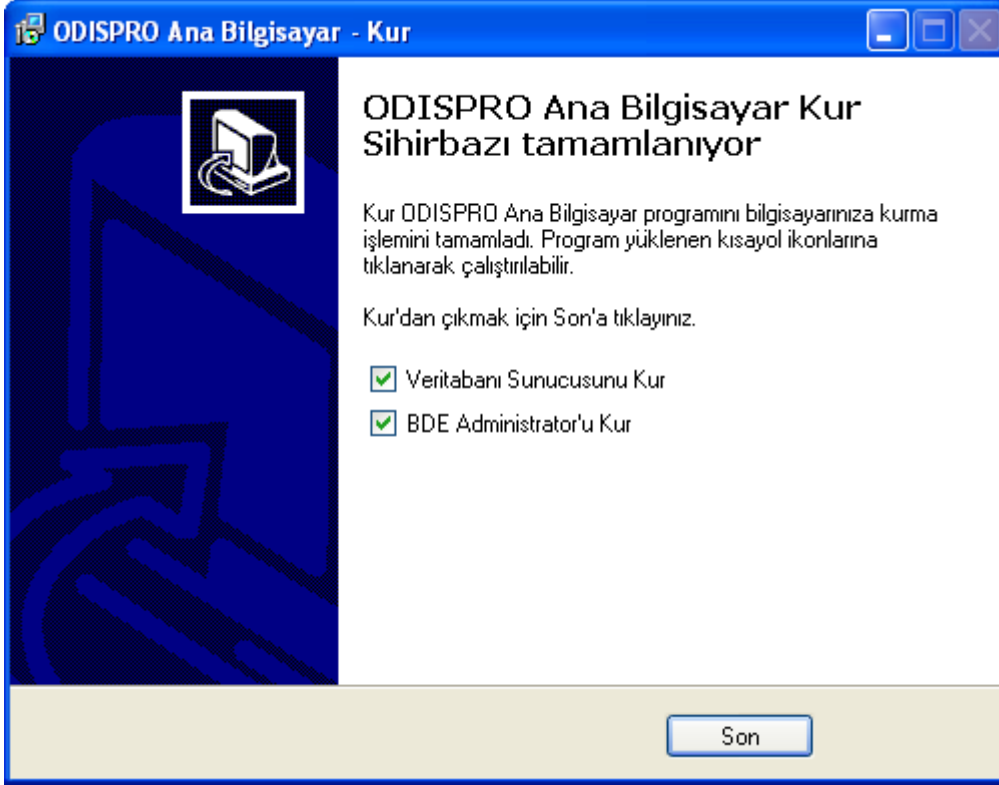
ODISPRO Ana Bilgisayar - Kur

ODISPRO Ana Bilgisayar Kur Sihirbazı tamamlanıyor

Kur ODISPRO Ana Bilgisayar programını bilgisayarınıza kurma işlemini tamamladı. Program yüklenen kısayol ikonlarına tıklanarak çalıştırılabilir.

Kur'dan çıkmak için Son'a tıklayınız.

Veritabanı Sunucusunu Kur

BDE Administrator'u Kur

Son